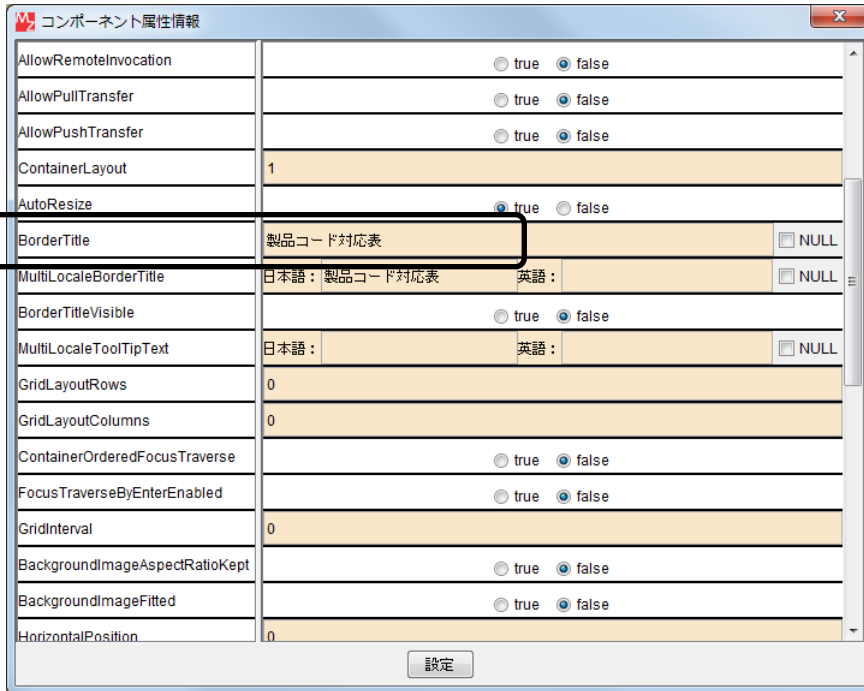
コンポーネント属性情報

| | |
|---|---|
| AllowRemoteInvocation | true false |
| AllowPullTransfer | true false |
| AllowPushTransfer | true false |
| ContainerLayout | 1 |
| AutoResize | true false |
| BorderTitle | 製品コード対応表 NULL |
| MultiLocaleBorderTitle | 日本語： 製品コード対応表 英語： NULL |
| BorderTitleVisible | true false |
| MultiLocaleToolTipText | 日本語： 英語： NULL |
| GridLayoutRows | 0 |
| GridLayoutColumns | 0 |
| ContainerOrderedFocusTraverse | true false |
| FocusTraverseByEnterEnabled | true false |
| GridInterval | 0 |
| BackgroundImageAspectRatioKept | true false |
| BackgroundImageFitted | true false |
| HorizontalPosition | 0 |

設定